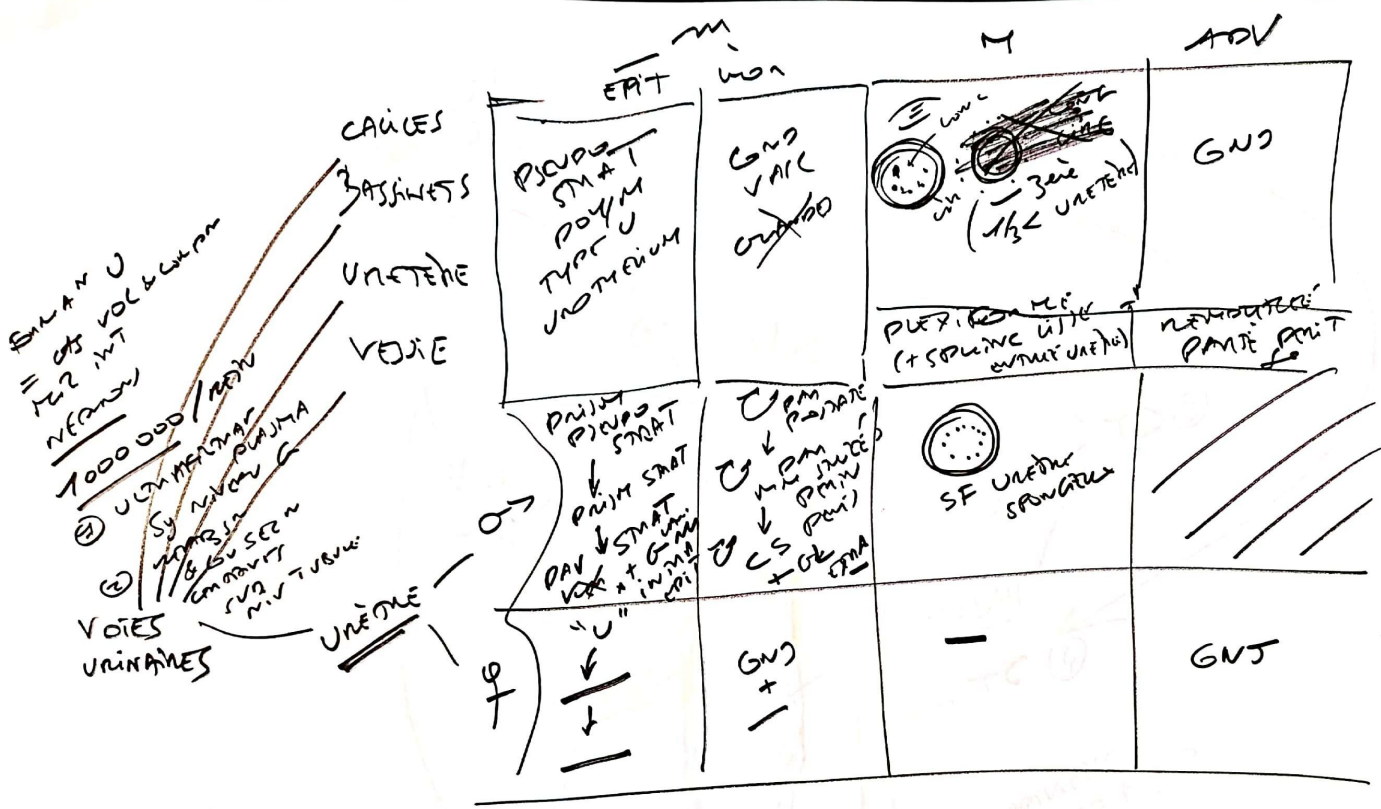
Emonction U
= cas vol & compo
par int
nephron

1000 000 / rein
① Ultrafiltrat
sy niveau plasma
② Sécrétion & réabsorption
sur niv tubule

Voies
urinaires

Calices
Bassinets
Uretère
Vessie
Urètre

♂
♀

| M: EPIT | M: LIOA | M | ADV |
|---|---|---|---|
| Pseudo strat polym type U urothelium | Conj vasc ~~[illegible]~~ | ≡ long, circ, ~~long~~, — 3ème (1/3 < uretère) | GNJ |
| | | Plexiforme (+ spirale lisse entre uretère) | Renforcée partie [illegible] |
| Prism pseudo strat ↓ prism strat ↓ pav strat NK + G intraépit | ↻ pm prostate ↻ ↓ pm membraneuse ↻ ↓ CS (peni) + CE (peni) | SF urètre spongieux | |
| "U" ↓ — ↓ — | GNJ + — | — | GNJ |